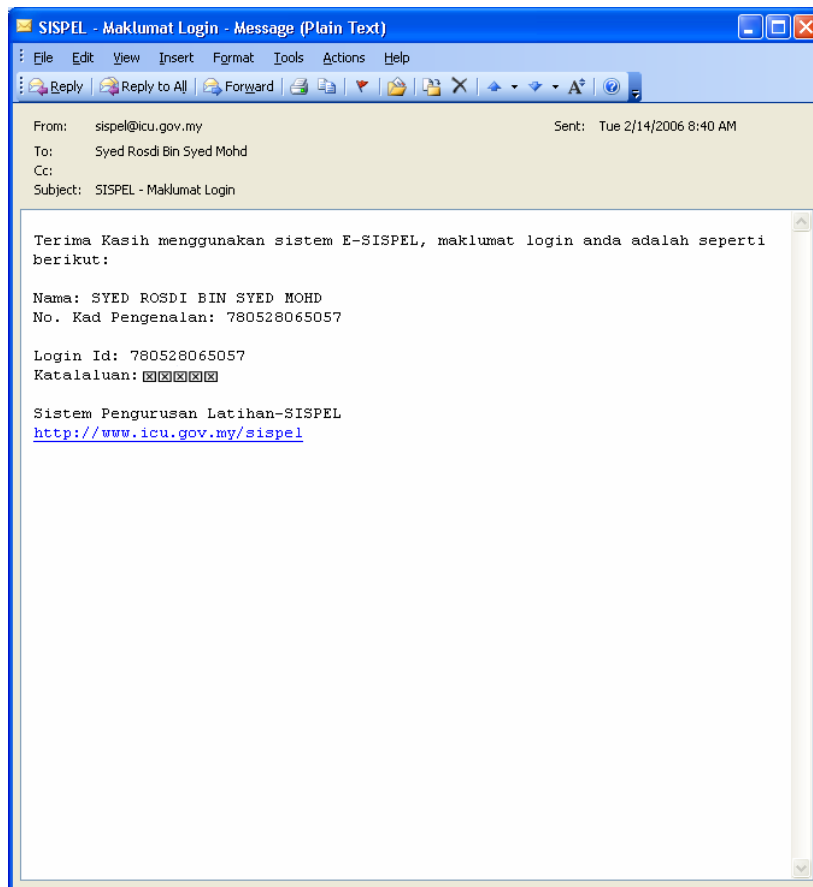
SISPEL - Maklumat Login - Message (Plain Text)

File Edit View Insert Format Tools Actions Help

Reply | Reply to All | Forward

From: sispel@icu.gov.my
Sent: Tue 2/14/2006 8:40 AM
To: Syed Rosdi Bin Syed Mohd
Cc:
Subject: SISPEL - Maklumat Login

Terima Kasih menggunakan sistem E-SISPEL, maklumat login anda adalah seperti berikut:

Nama: SYED ROSDI BIN SYED MOHD
No. Kad Pengenalan: 780528065057

Login Id: 780528065057
Katalaluan:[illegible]

Sistem Pengurusan Latihan-SISPEL
http://www.icu.gov.my/sispel